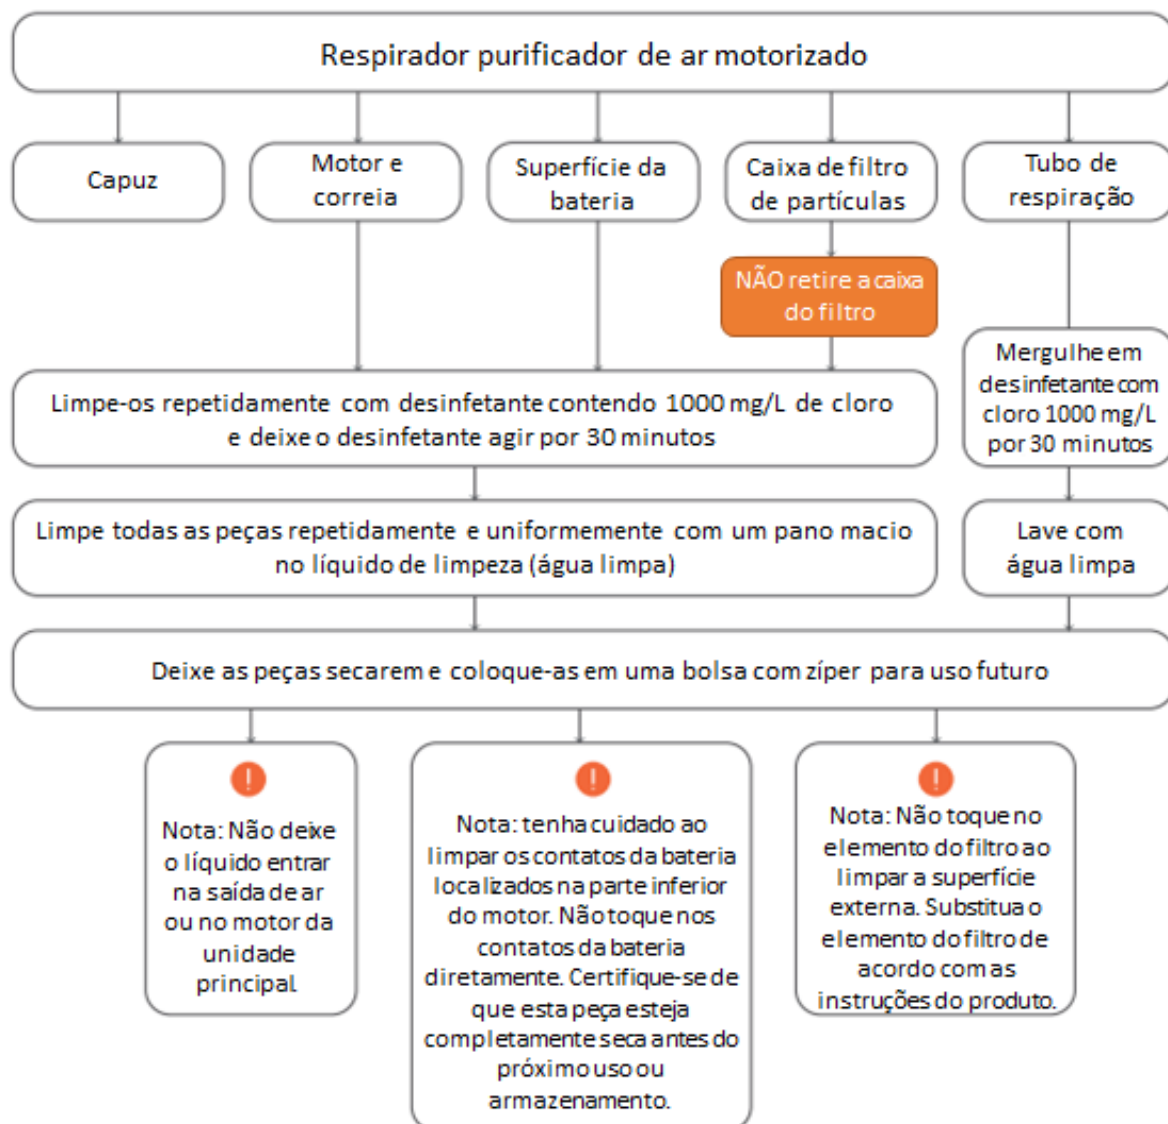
Respirador purificador de ar motorizado

Capuz

Motor e correia

Superfície da bateria

Caixa de filtro de partículas

Tubo de respiração

NÃO retire a caixa do filtro

Limpe-os repetidamente com desinfetante contendo 1000 mg/L de cloro e deixe o desinfetante agir por 30 minutos

Mergulhe em desinfetante com cloro 1000 mg/L por 30 minutos

Limpe todas as peças repetidamente e uniformemente com um pano macio no líquido de limpeza (água limpa)

Lave com água limpa

Deixe as peças secarem e coloque-as em uma bolsa com zíper para uso futuro

!

Nota: Não deixe o líquido entrar na saída de ar ou no motor da unidade principal

!

Nota: tenha cuidado ao limpar os contatos da bateria localizados na parte inferior do motor. Não toque nos contatos da bateria diretamente. Certifique-se de que esta peça esteja completamente seca antes do próximo uso ou armazenamento.

!

Nota: Não toque no elemento do filtro ao limpar a superfície externa. Substitua o elemento do filtro de acordo com as instruções do produto.